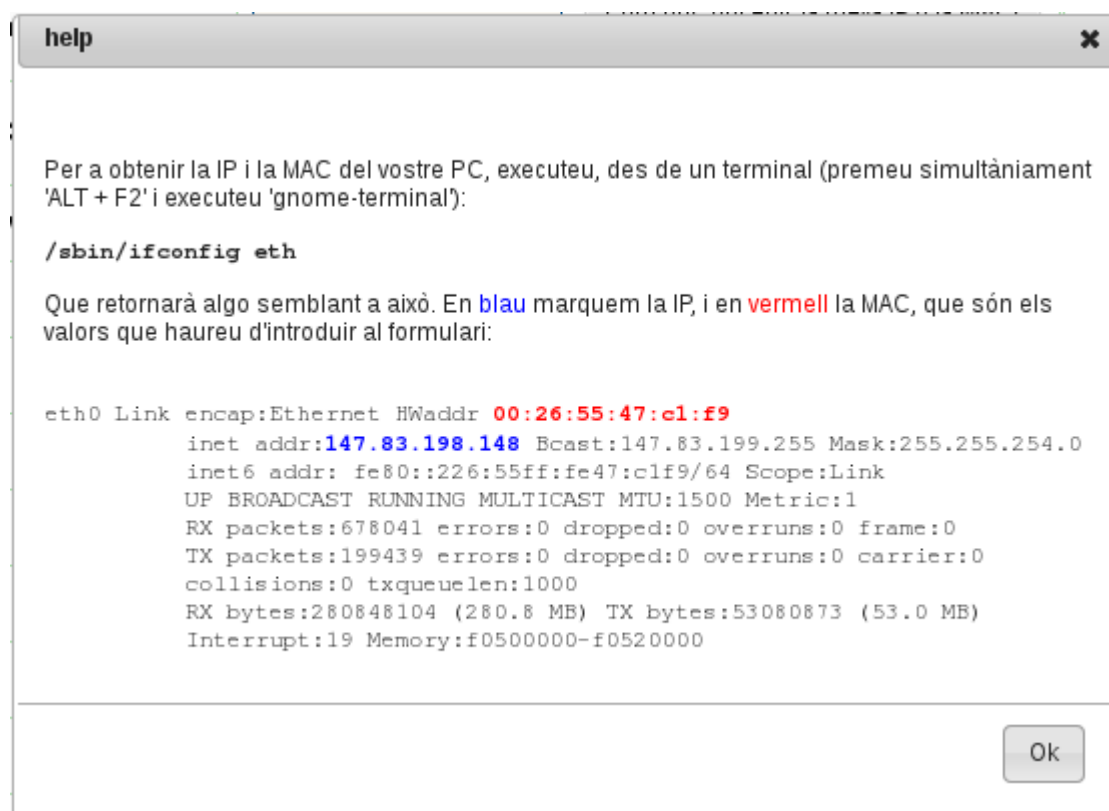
help

Per a obtenir la IP i la MAC del vostre PC, executeu, des de un terminal (premeu simultàniament 'ALT + F2' i executeu 'gnome-terminal'):

/sbin/ifconfig eth

Que retornarà algo semblant a això. En blau marquem la IP, i en vermell la MAC, que són els valors que haureu d'introduir al formulari:

eth0 Link encap:Ethernet HWaddr 00:26:55:47:c1:f9
inet addr:147.83.198.148 Bcast:147.83.199.255 Mask:255.255.254.0
inet6 addr: fe80::226:55ff:fe47:c1f9/64 Scope:Link
UP BROADCAST RUNNING MULTICAST MTU:1500 Metric:1
RX packets:678041 errors:0 dropped:0 overruns:0 frame:0
TX packets:199439 errors:0 dropped:0 overruns:0 carrier:0
collisions:0 txqueuelen:1000
RX bytes:280848104 (280.8 MB) TX bytes:53080873 (53.0 MB)
Interrupt:19 Memory:f0500000-f0520000

Ok